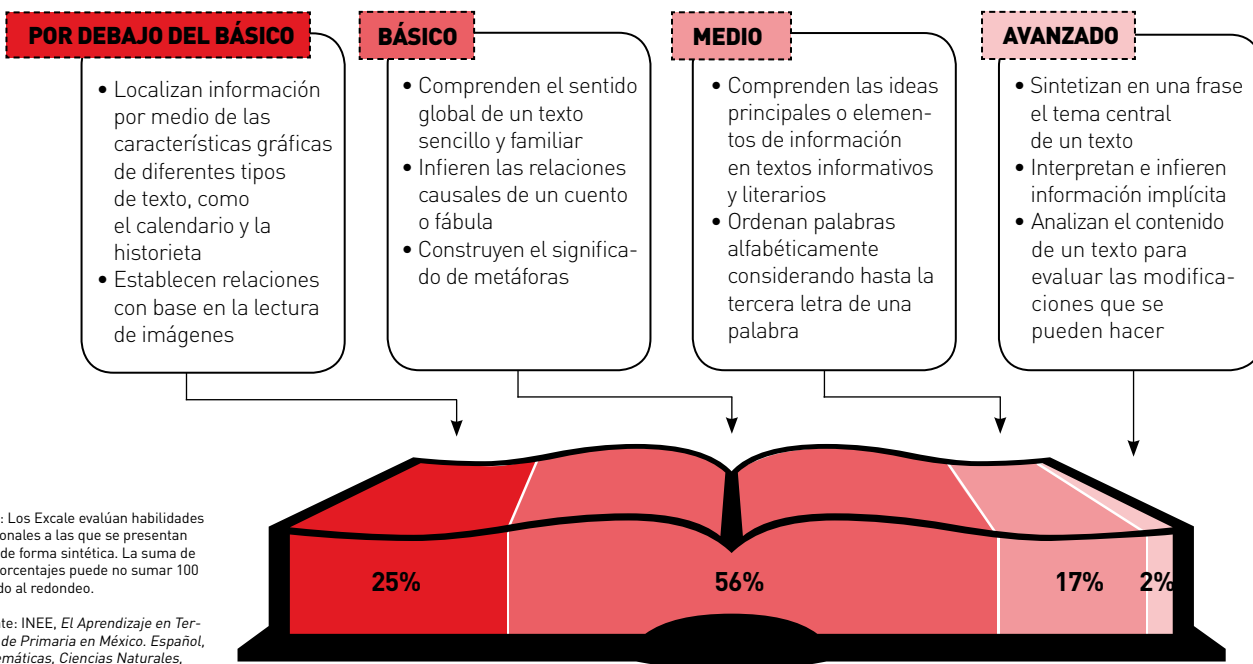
POR DEBAJO DEL BÁSICO

• Localizan información por medio de las características gráficas de diferentes tipos de texto, como el calendario y la historieta
• Establecen relaciones con base en la lectura de imágenes

BÁSICO

• Comprenden el sentido global de un texto sencillo y familiar
• Infieren las relaciones causales de un cuento o fábula
• Construyen el significado de metáforas

MEDIO

• Comprenden las ideas principales o elementos de información en textos informativos y literarios
• Ordenan palabras alfabéticamente considerando hasta la tercera letra de una palabra

AVANZADO

• Sintetizan en una frase el tema central de un texto
• Interpretan e infieren información implícita
• Analizan el contenido de un texto para evaluar las modificaciones que se pueden hacer

25%

56%

17%

2%

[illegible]: Los Excale evalúan habilidades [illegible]onales a las que se presentan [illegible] de forma sintética. La suma de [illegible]orcentajes puede no sumar 100 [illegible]do al redondeo.

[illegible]te: INEE, El Aprendizaje en Ter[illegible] de Primaria en México. Español, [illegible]emáticas, Ciencias Naturales,